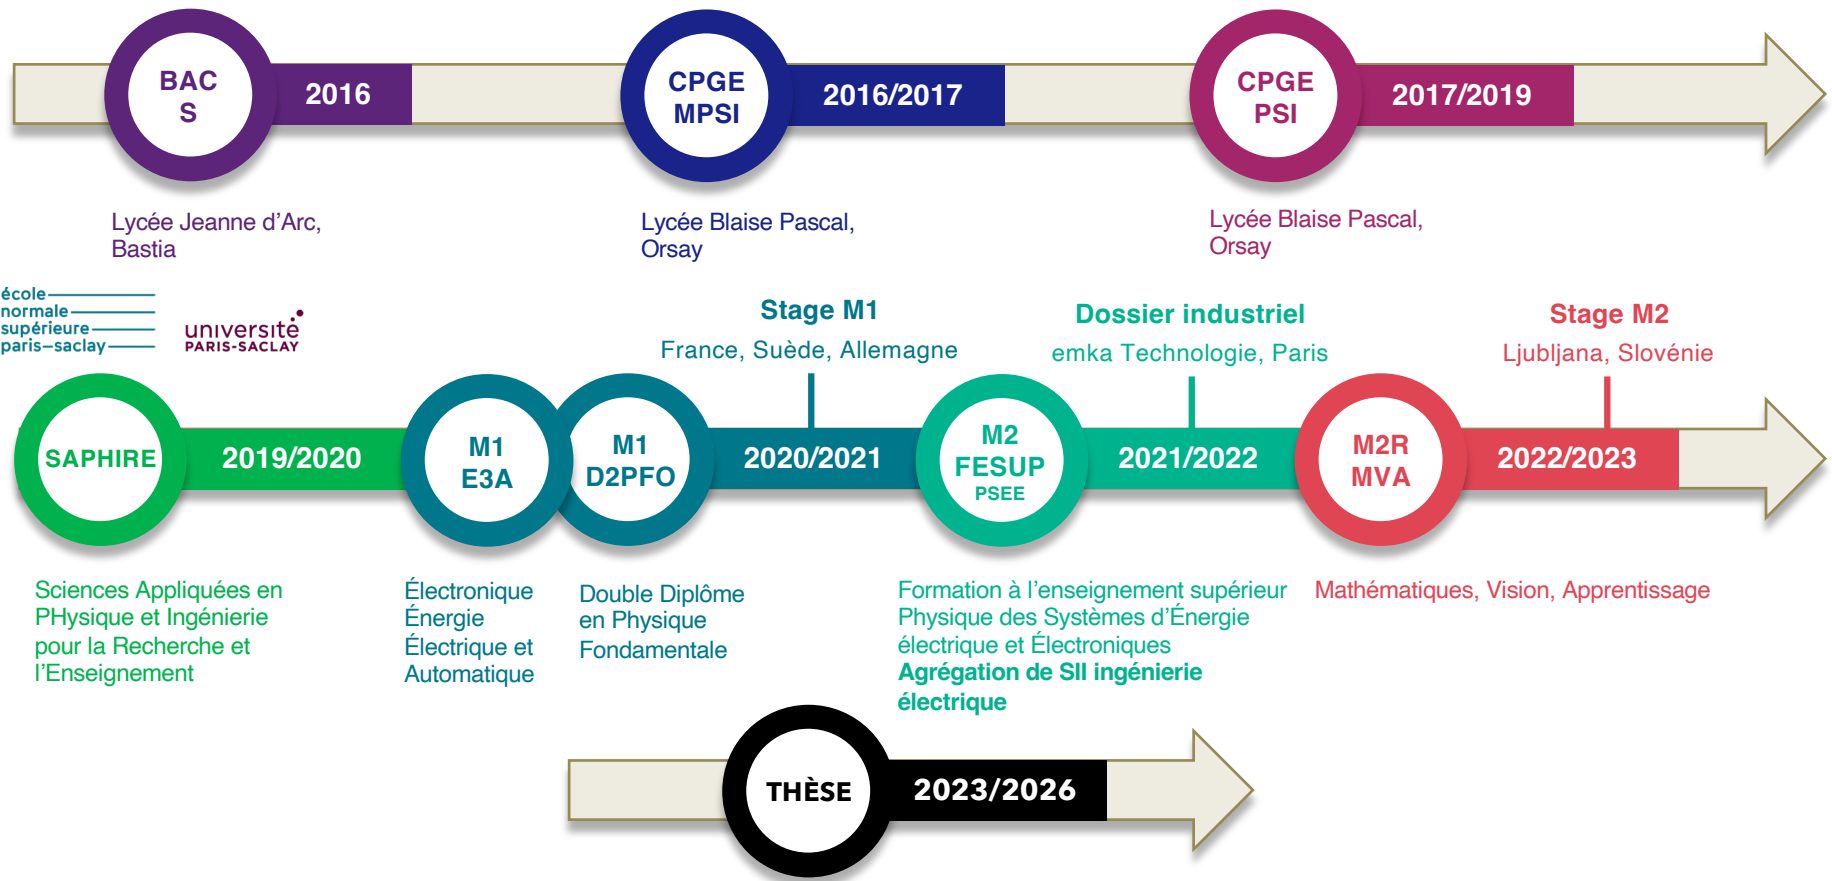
BAC
S

2016

CPGE
MPSI

2016/2017

CPGE
PSI

2017/2019

Lycée Jeanne d'Arc, Bastia

Lycée Blaise Pascal, Orsay

Lycée Blaise Pascal, Orsay

école
normale
supérieure
paris–saclay

université
PARIS-SACLAY

Stage M1
France, Suède, Allemagne

Dossier industriel
emka Technologie, Paris

Stage M2
Ljubljana, Slovénie

SAPHIRE

2019/2020

M1
E3A

M1
D2PFO

2020/2021

M2
FESUP
PSEE

2021/2022

M2R
MVA

2022/2023

Sciences Appliquées en PHysique et Ingénierie pour la Recherche et l'Enseignement

Électronique Énergie Électrique et Automatique

Double Diplôme en Physique Fondamentale

Formation à l'enseignement supérieur
Physique des Systèmes d'Énergie électrique et Électroniques
Agrégation de SII ingénierie électrique

Mathématiques, Vision, Apprentissage

THÈSE

2023/2026